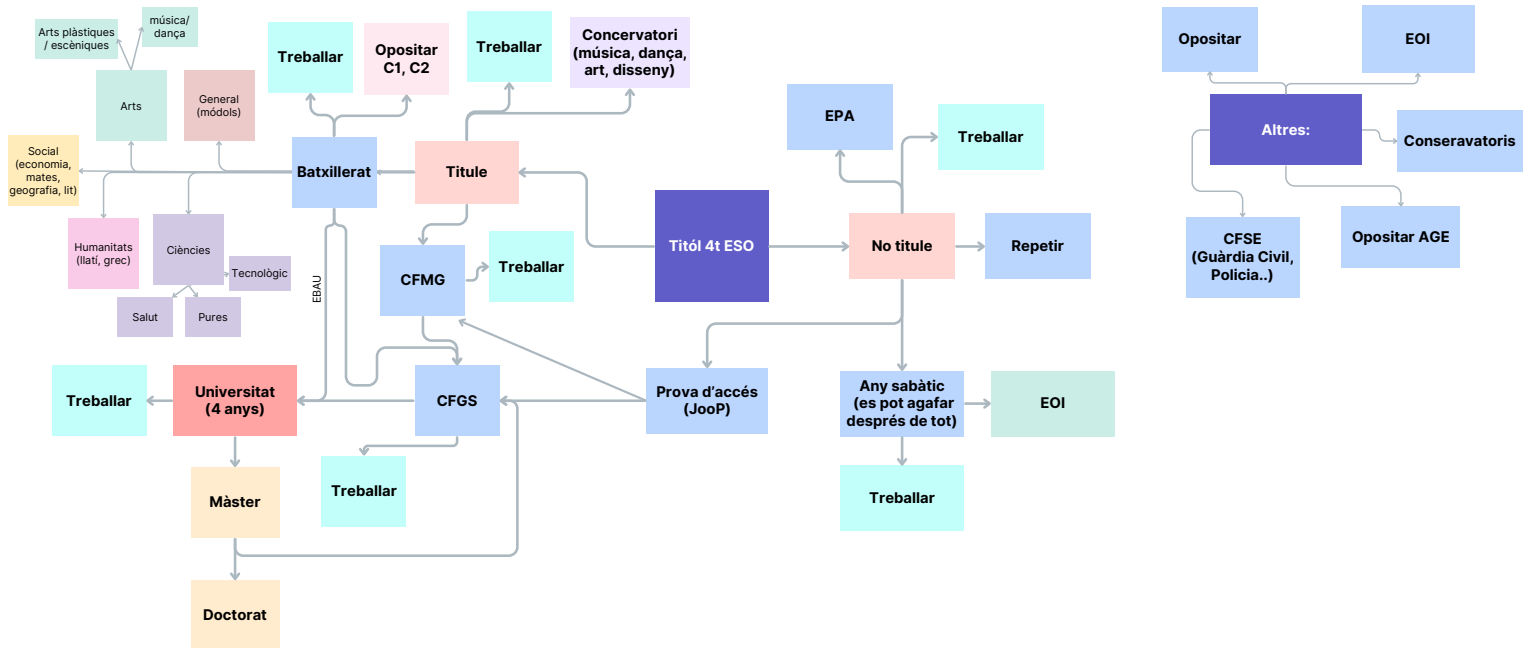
Arts plàstiques / escèniques

música/ dança

Arts

General (mòdols)

Social (economia, mates, geografia, lit)

Humanitats (llatí, grec)

Ciències

Tecnològic

Salut

Pures

Treballar

Opositar C1, C2

Treballar

Concervatori (música, dança, art, disseny)

Batxillerat

Titule

EBAU

CFMG

Treballar

Títól 4t ESO

EPA

Treballar

No titule

Repetir

Prova d'accés (JooP)

Treballar

Universitat (4 anys)

CFGS

Treballar

Màster

Doctorat

Any sabàtic (es pot agafar després de tot)

EOI

Treballar

Opositar

EOI

Altres:

Conseravatoris

CFSE (Guàrdia Civil, Policia..)

Opositar AGE